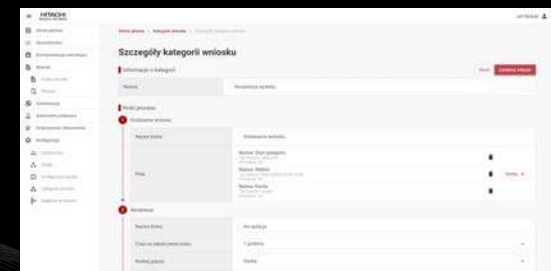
HITACHI

Szczegóły kategorii wniosku

Informacje o kategorii

Nazwa

Akceptacja zlecenia

Kroki procesu

Dodawanie wniosku

Nazwa kroku

Dodawanie wniosku

Pola

Akceptacja

Nazwa kroku

Akceptacja

1 godzina